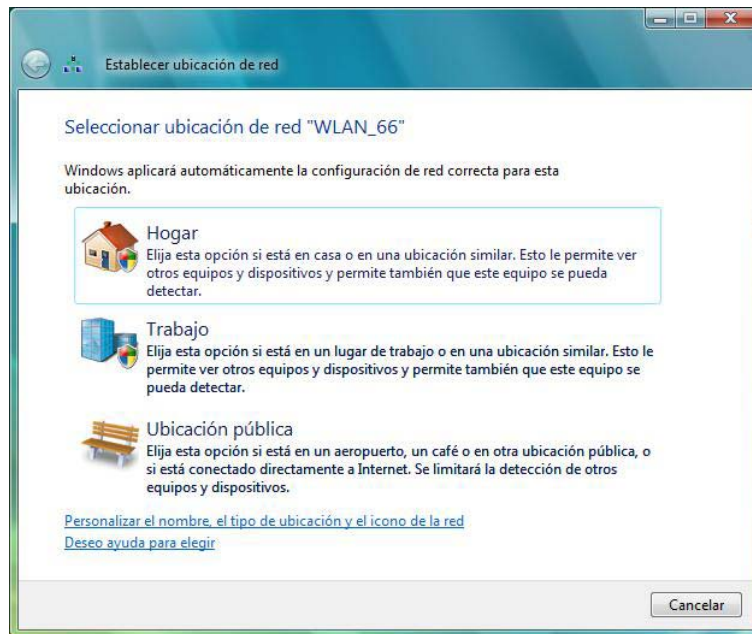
Establecer ubicación de red

Seleccionar ubicación de red "WLAN_66"

Windows aplicará automáticamente la configuración de red correcta para esta ubicación.

Hogar
Elija esta opción si está en casa o en una ubicación similar. Esto le permite ver otros equipos y dispositivos y permite también que este equipo se pueda detectar.

Trabajo
Elija esta opción si está en un lugar de trabajo o en una ubicación similar. Esto le permite ver otros equipos y dispositivos y permite también que este equipo se pueda detectar.

Ubicación pública
Elija esta opción si está en un aeropuerto, un café o en otra ubicación pública, o si está conectado directamente a Internet. Se limitará la detección de otros equipos y dispositivos.

Personalizar el nombre, el tipo de ubicación y el icono de la red
Deseo ayuda para elegir

Cancelar